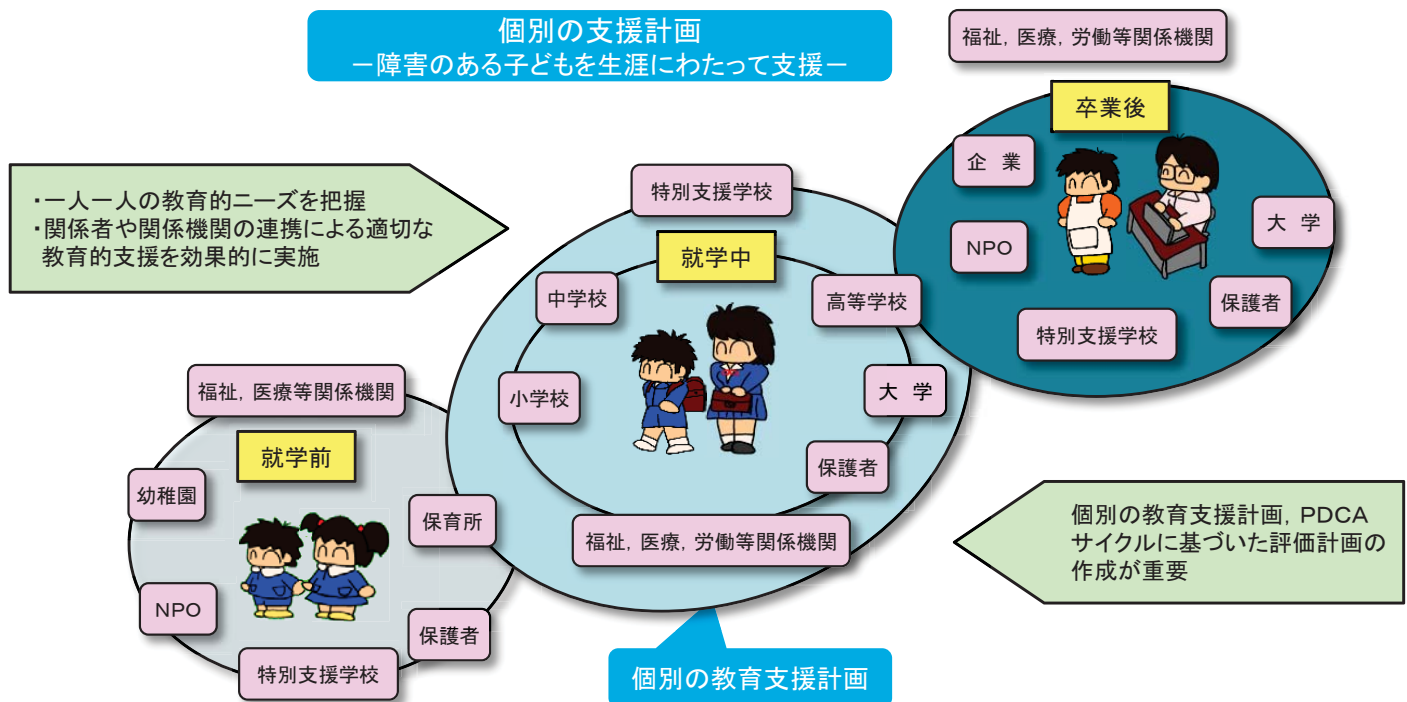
個別の支援計画
ー障害のある子どもを生涯にわたって支援ー

福祉，医療，労働等関係機関

卒業後

企　業

NPO

大　学

保護者

特別支援学校

・一人一人の教育的ニーズを把握
・関係者や関係機関の連携による適切な教育的支援を効果的に実施

特別支援学校

就学中

中学校

高等学校

小学校

大　学

保護者

福祉，医療，労働等関係機関

福祉，医療等関係機関

就学前

幼稚園

保育所

NPO

保護者

特別支援学校

個別の教育支援計画，PDCAサイクルに基づいた評価計画の作成が重要

個別の教育支援計画